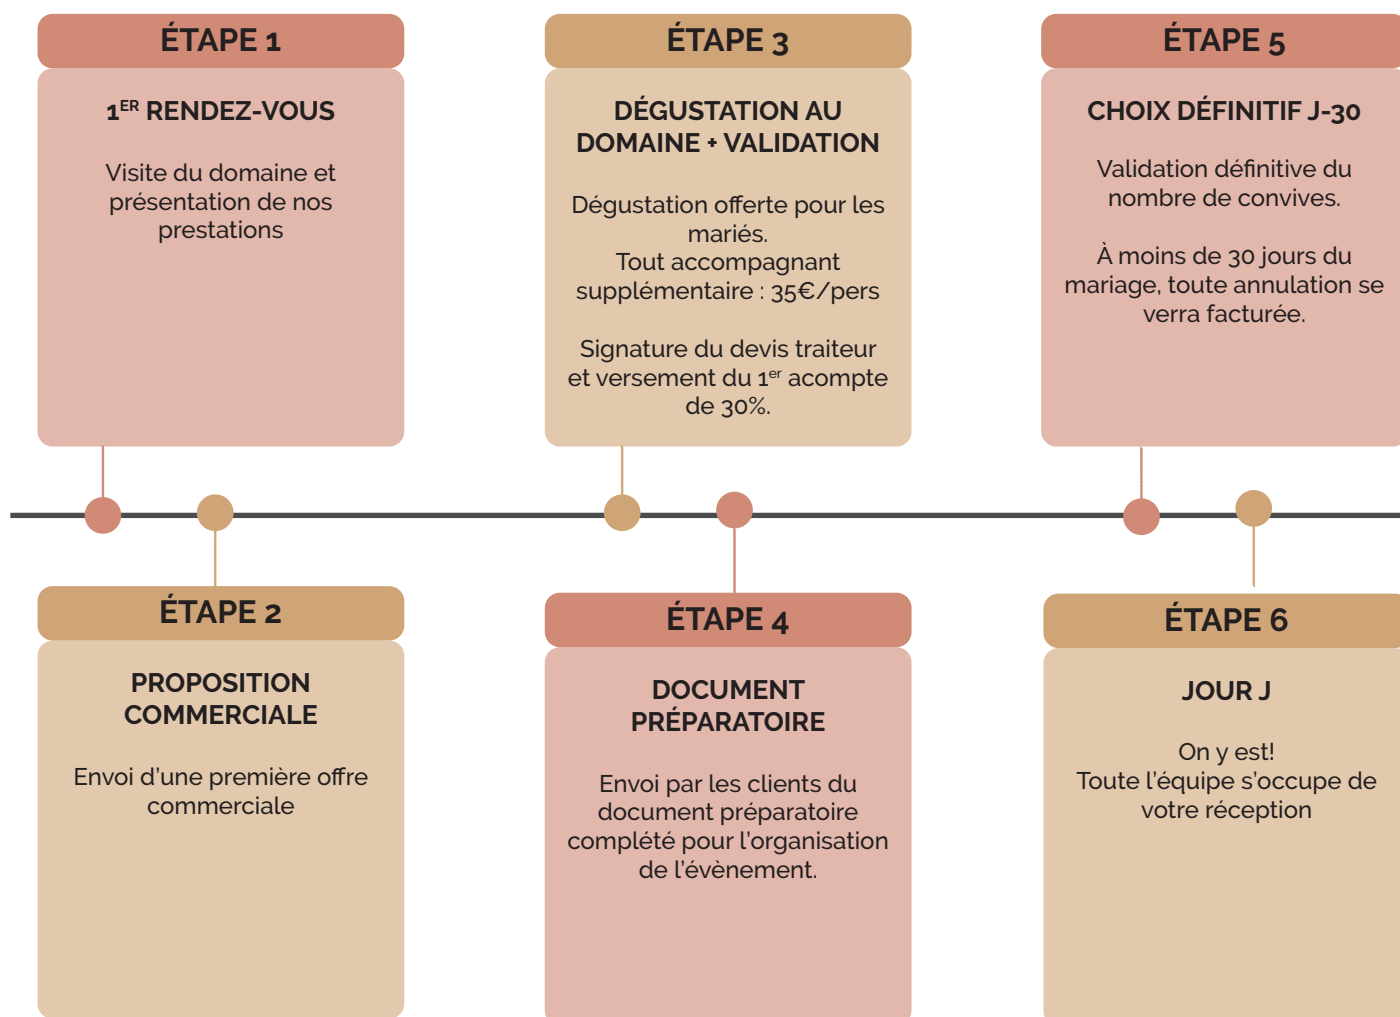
ÉTAPE 1

1<sup>ER</sup> RENDEZ-VOUS

Visite du domaine et présentation de nos prestations

ÉTAPE 3

DÉGUSTATION AU DOMAINE + VALIDATION

Dégustation offerte pour les mariés.
Tout accompagnant supplémentaire : 35€/pers

Signature du devis traiteur et versement du 1<sup>er</sup> acompte de 30%.

ÉTAPE 5

CHOIX DÉFINITIF J-30

Validation définitive du nombre de convives.

À moins de 30 jours du mariage, toute annulation se verra facturée.

ÉTAPE 2

PROPOSITION COMMERCIALE

Envoi d'une première offre commerciale

ÉTAPE 4

DOCUMENT PRÉPARATOIRE

Envoi par les clients du document préparatoire complété pour l'organisation de l'évènement.

ÉTAPE 6

JOUR J

On y est!
Toute l'équipe s'occupe de votre réception